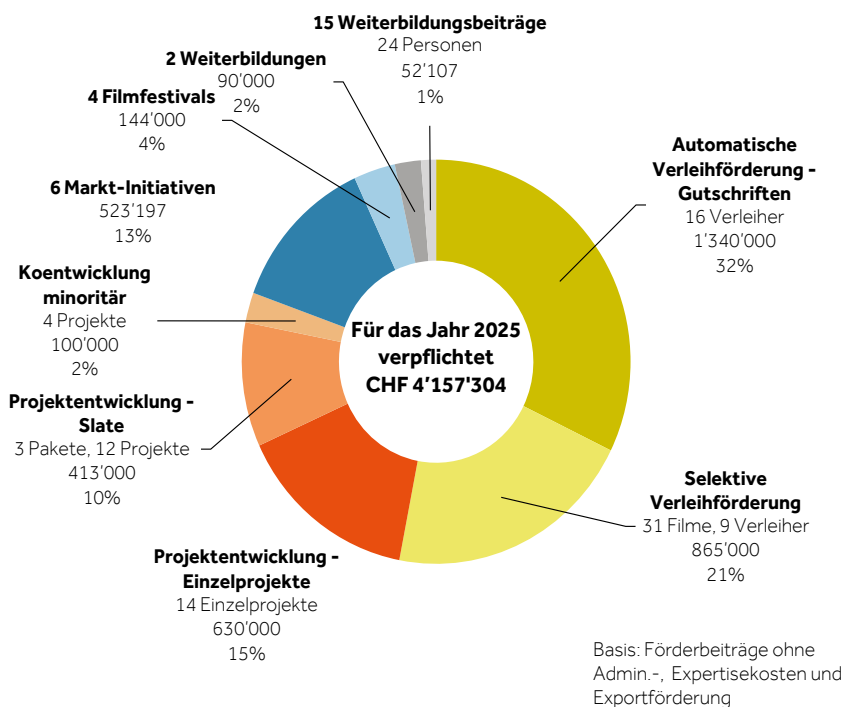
15 Weiterbildungsbeiträge
24 Personen
52'107
1%

2 Weiterbildungen
90'000
2%

4 Filmfestivals
144'000
4%

6 Markt-Initiativen
523'197
13%

Koentwicklung minoritär
4 Projekte
100'000
2%

Projektentwicklung - Slate
3 Pakete, 12 Projekte
413'000
10%

Projektentwicklung - Einzelprojekte
14 Einzelprojekte
630'000
15%

Automatische Verleihförderung - Gutschriften
16 Verleiher
1'340'000
32%

Für das Jahr 2025 verpflichtet CHF 4'157'304

Selektive Verleihförderung
31 Filme, 9 Verleiher
865'000
21%

Basis: Förderbeiträge ohne Admin.-, Expertisekosten und Exportförderung